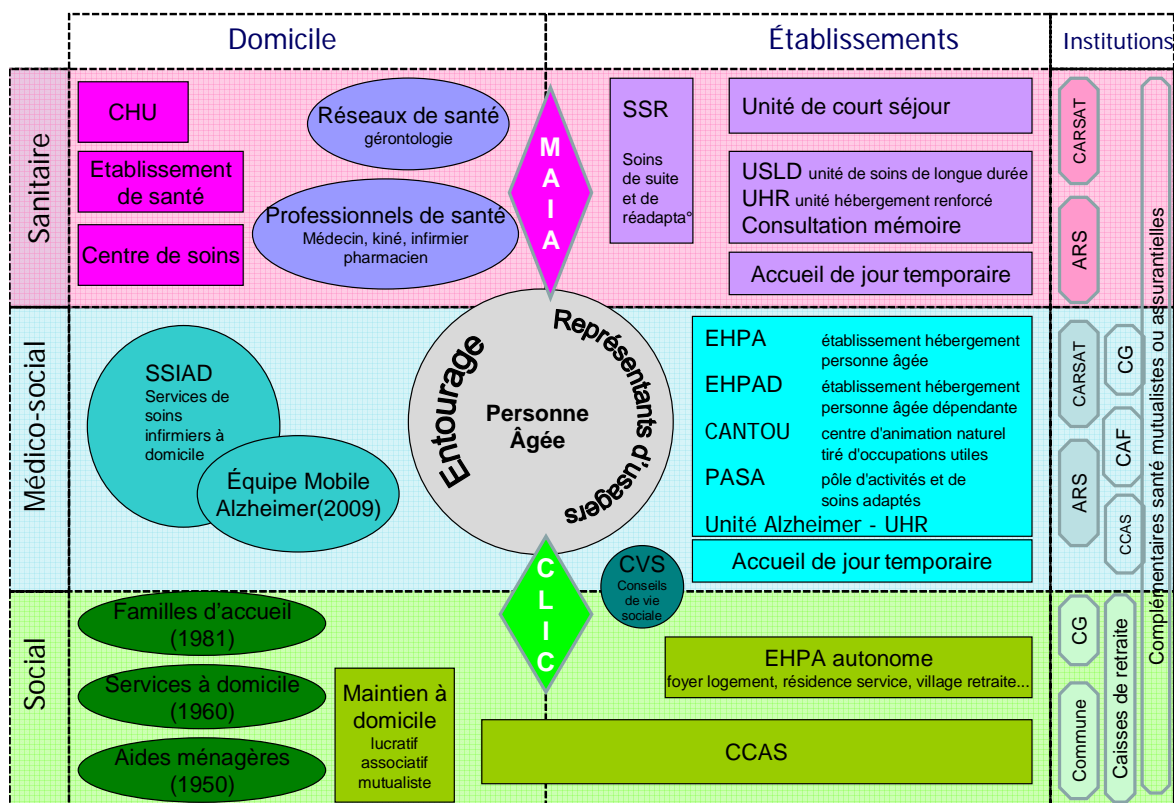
Domicile

Établissements

Institutions

Sanitaire

CHU

Etablissement de santé

Centre de soins

Réseaux de santé
gérontologie

Professionnels de santé
Médecin, kiné, infirmier pharmacien

M A I A

SSR
Soins de suite et de réadapta°

Unité de court séjour

USLD unité de soins de longue durée
UHR unité hébergement renforcé
Consultation mémoire

Accueil de jour temporaire

CARSAT

ARS

Complémentaires santé mutualistes ou assurantielles

Médico-social

SSIAD
Services de soins infirmiers à domicile

Équipe Mobile Alzheimer(2009)

Entourage

Représentants d'usagers

Personne Âgée

EHPA établissement hébergement personne âgée
EHPAD établissement hébergement personne âgée dépendante
CANTOU centre d'animation naturel tiré d'occupations utiles
PASA pôle d'activités et de soins adaptés
Unité Alzheimer - UHR

Accueil de jour temporaire

CARSAT

CG

CAF

ARS

CCAS

Social

Familles d'accueil (1981)

Services à domicile (1960)

Aides ménagères (1950)

Maintien à domicile
lucratif
associatif
mutualiste

C L I C

CVS
Conseils de vie sociale

EHPA autonome
foyer logement, résidence service, village retraite...

CCAS

CG

Commune

Caisses de retraite